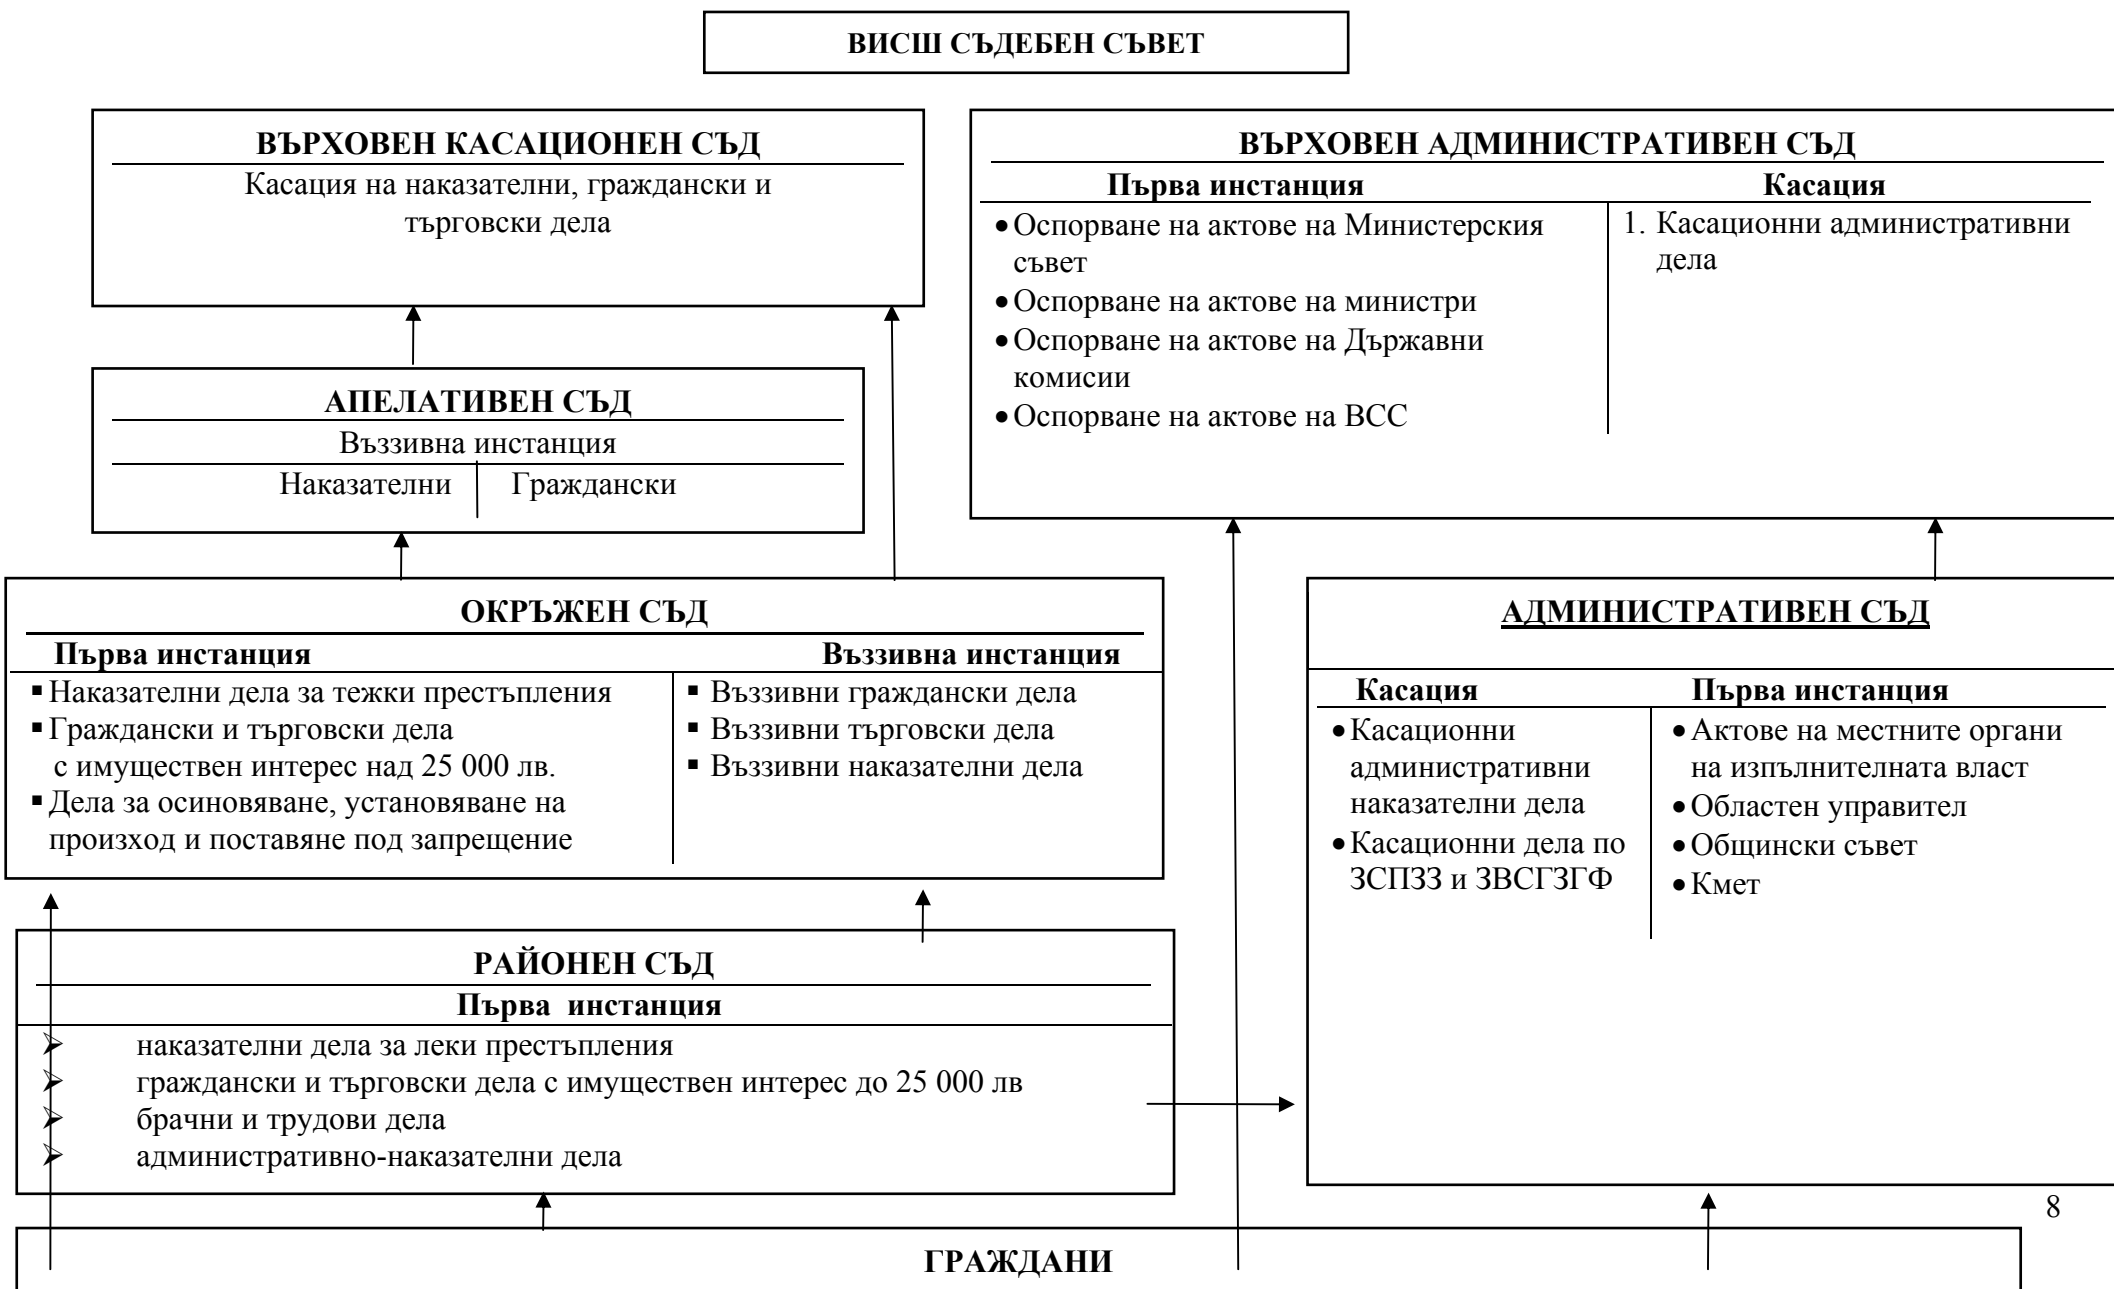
ВИСШ СЪДЕБЕН СЪВЕТ

ВЪРХОВЕН КАСАЦИОНЕН СЪД

Касация на наказателни, граждански и търговски дела

ВЪРХОВЕН АДМИНИСТРАТИВЕН СЪД

Първа инстанция

- Оспорване на актове на Министерския съвет
- Оспорване на актове на министри
- Оспорване на актове на Държавни комисии
- Оспорване на актове на ВСС

Касация

1. Касационни административни дела

АПЕЛАТИВЕН СЪД

Въззивна инстанция

Наказателни | Граждански

ОКРЪЖЕН СЪД

Първа инстанция

- Наказателни дела за тежки престъпления
- Граждански и търговски дела с имуществен интерес над 25 000 лв.
- Дела за осиновяване, установяване на произход и поставяне под запрещение

Въззивна инстанция

- Въззивни граждански дела
- Въззивни търговски дела
- Въззивни наказателни дела

АДМИНИСТРАТИВЕН СЪД

Касация

- Касационни административни наказателни дела
- Касационни дела по ЗСПЗЗ и ЗВСГЗГФ

Първа инстанция

- Актове на местните органи на изпълнителната власт
- Областен управител
- Общински съвет
- Кмет

РАЙОНЕН СЪД

Първа инстанция

- наказателни дела за леки престъпления
- граждански и търговски дела с имуществен интерес до 25 000 лв
- брачни и трудови дела
- административно-наказателни дела

8

ГРАЖДАНИ